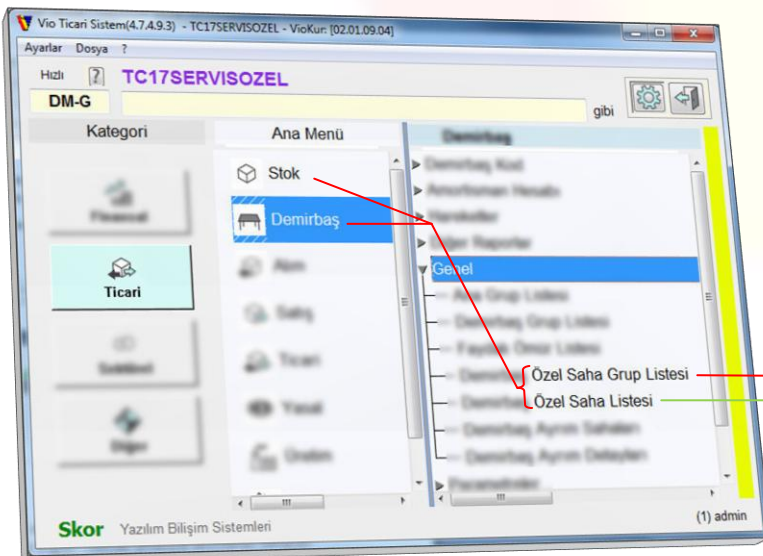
Vio Ticari Sistem(4.7.4.9.3) - TC17SERVISOZEL - VioKur: [02.01.09.04]

Ayarlar Dosya ?

Hızlı ?
TC17SERVISOZEL
DM-G
gibi

Kategori
Ana Menü
Demirbaş

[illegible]
Ticari
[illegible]
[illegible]

Stok
Demirbaş
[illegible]
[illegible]
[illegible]
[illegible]
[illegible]

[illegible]
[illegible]
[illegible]
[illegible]
Genel
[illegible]
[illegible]
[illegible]
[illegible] Özel Saha Grup Listesi
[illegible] Özel Saha Listesi
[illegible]
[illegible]
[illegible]

Skor Yazılım Bilişim Sistemleri
(1) admin